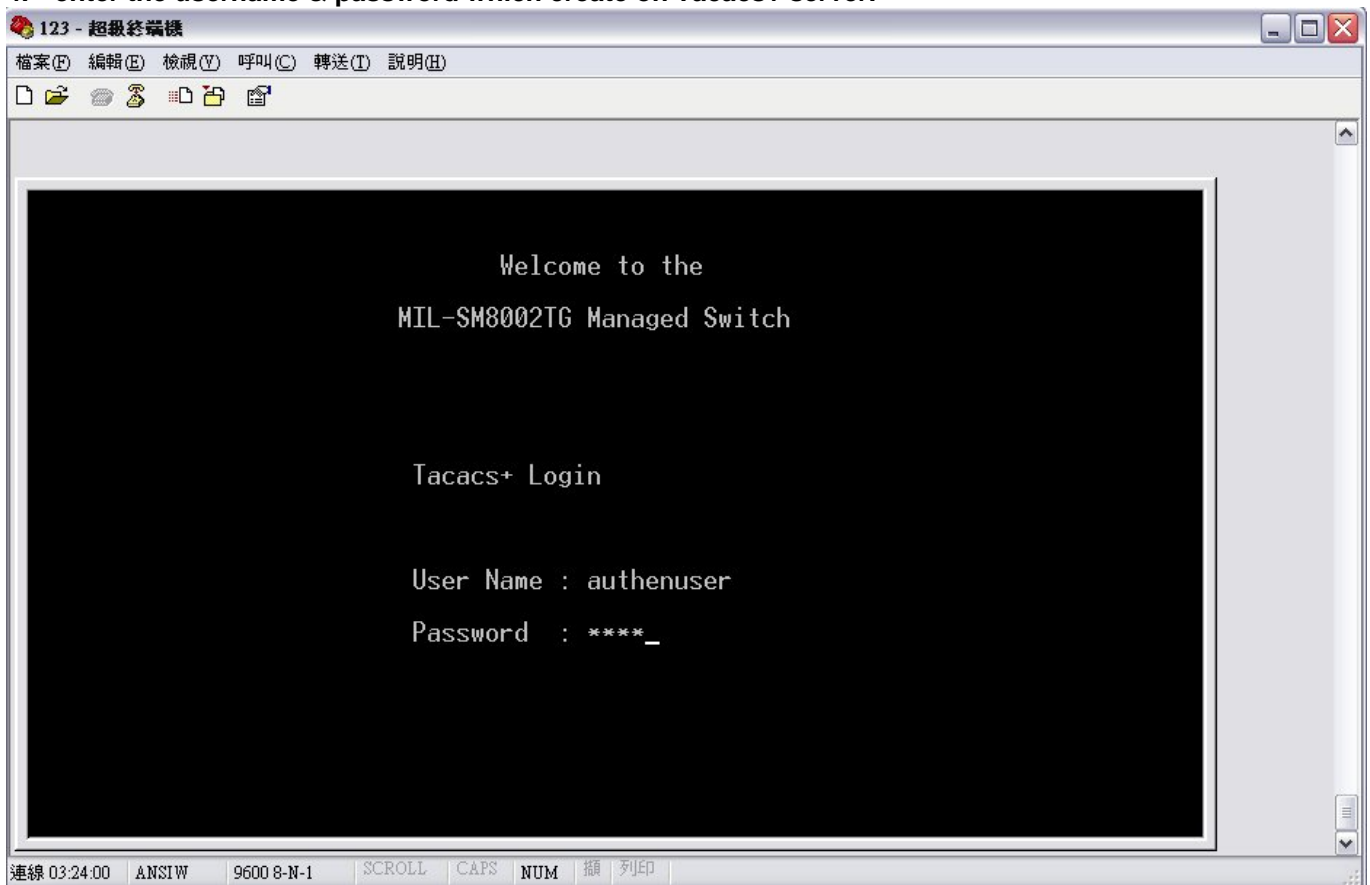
123 - 超級終端機

檔案(F) 編輯(E) 檢視(V) 呼叫(C) 轉送(T) 說明(H)

Welcome to the

MIL-SM8002TG Managed Switch

Tacacs+ Login

User Name : authenuser

Password : ****_

連線 03:24:00 ANSIW 9600 8-N-1 SCROLL CAPS NUM 擷 列印